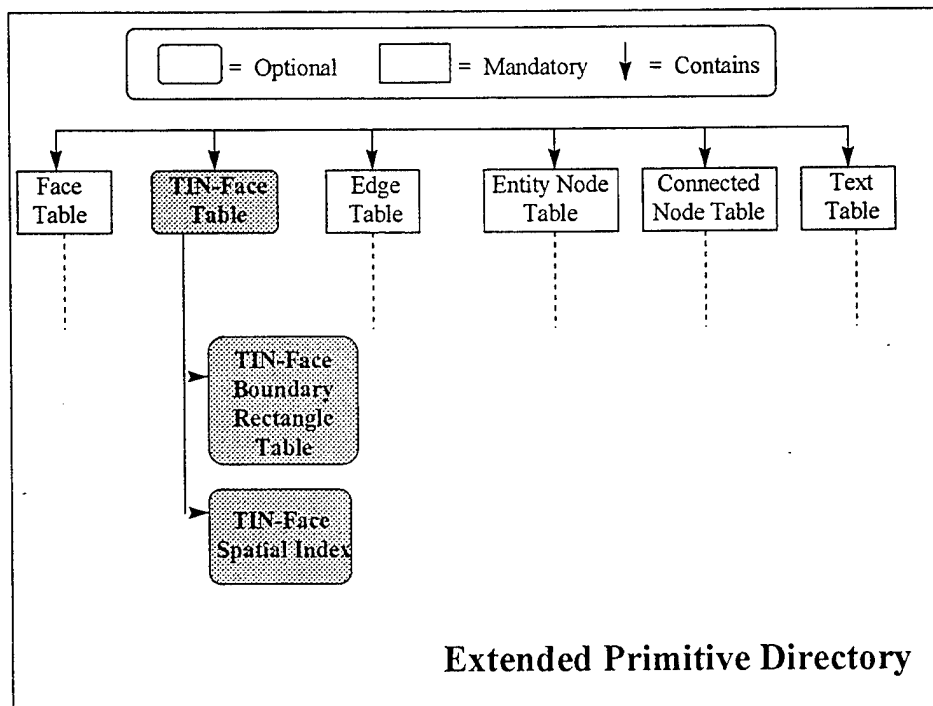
= Optional = Mandatory = Contains

Face Table

TIN-Face Table

Edge Table

Entity Node Table

Connected Node Table

Text Table

TIN-Face Boundary Rectangle Table

TIN-Face Spatial Index

Extended Primitive Directory